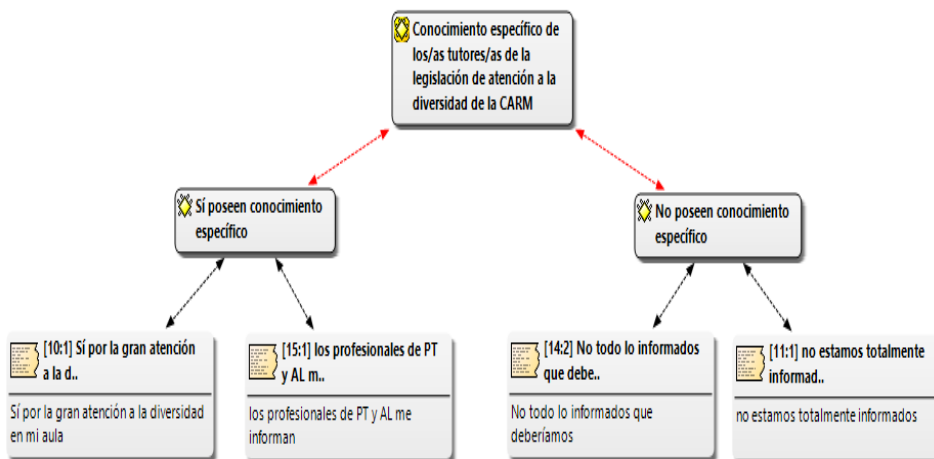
Conocimiento específico de los/as tutores/as de la legislación de atención a la diversidad de la CARM

Sí poseen conocimiento específico

No poseen conocimiento específico

[10:1] Sí por la gran atención a la d..

Sí por la gran atención a la diversidad en mi aula

[15:1] los profesionales de PT y AL m..

los profesionales de PT y AL me informan

[14:2] No todo lo informados que debe..

No todo lo informados que deberíamos

[11:1] no estamos totalmente informad..

no estamos totalmente informados